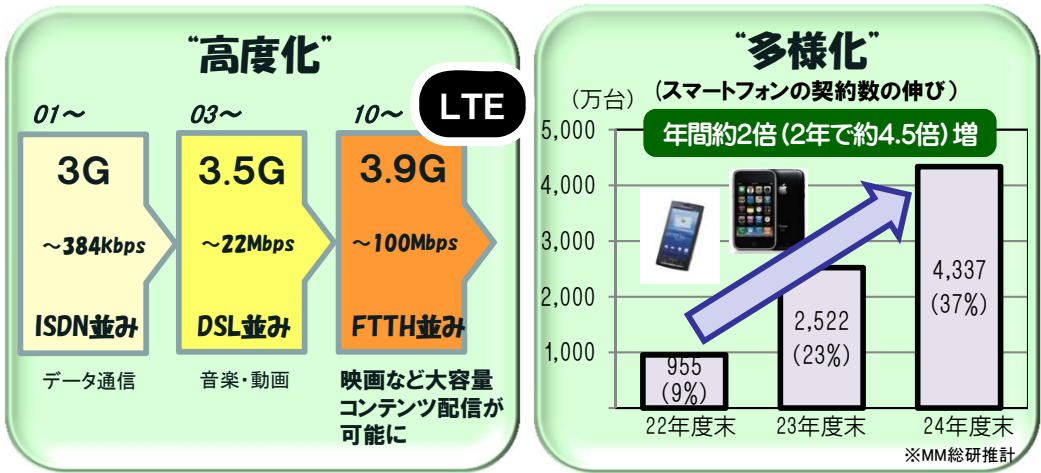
“高度化”

01～

3G

～384kbps

ISDN並み

データ通信

03～

3.5G

～22Mbps

DSL並み

音楽・動画

10～

LTE

3.9G

～100Mbps

FTTH並み

映画など大容量コンテンツ配信が可能に

“多様化”

（スマートフォンの契約数の伸び）

（万台）

年間約2倍（2年で約4.5倍）増

5,000
4,000
3,000
2,000
1,000

955
(9%)

2,522
(23%)

4,337
(37%)

22年度末
23年度末
24年度末

※MM総研推計